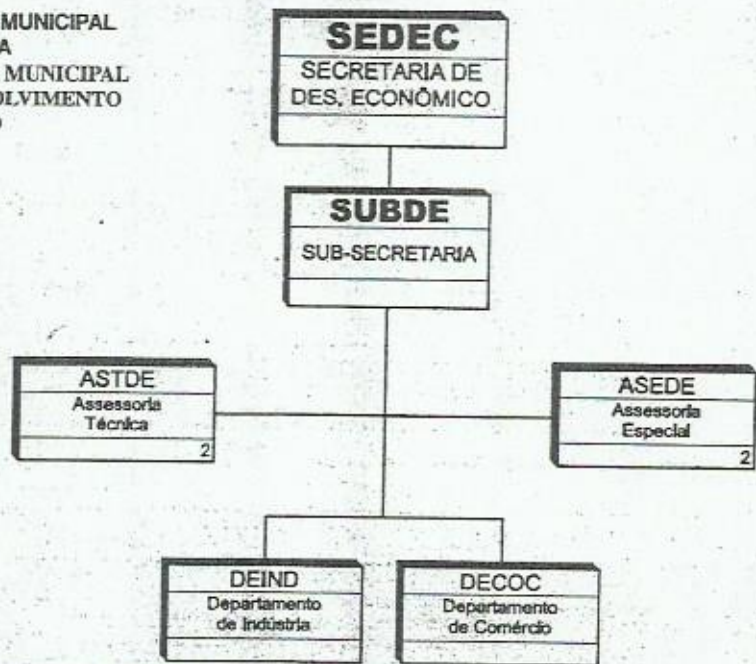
MUNICIPAL
A
MUNICIPAL
OLVIMENTO
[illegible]

SEDEC
SECRETARIA DE DES. ECONÔMICO

SUBDE
SUB-SECRETARIA

ASTDE
Assessoria Técnica
2

ASEDE
Assessoria Especial
2

DEIND
Departamento de Indústria

DECOC
Departamento de Comércio